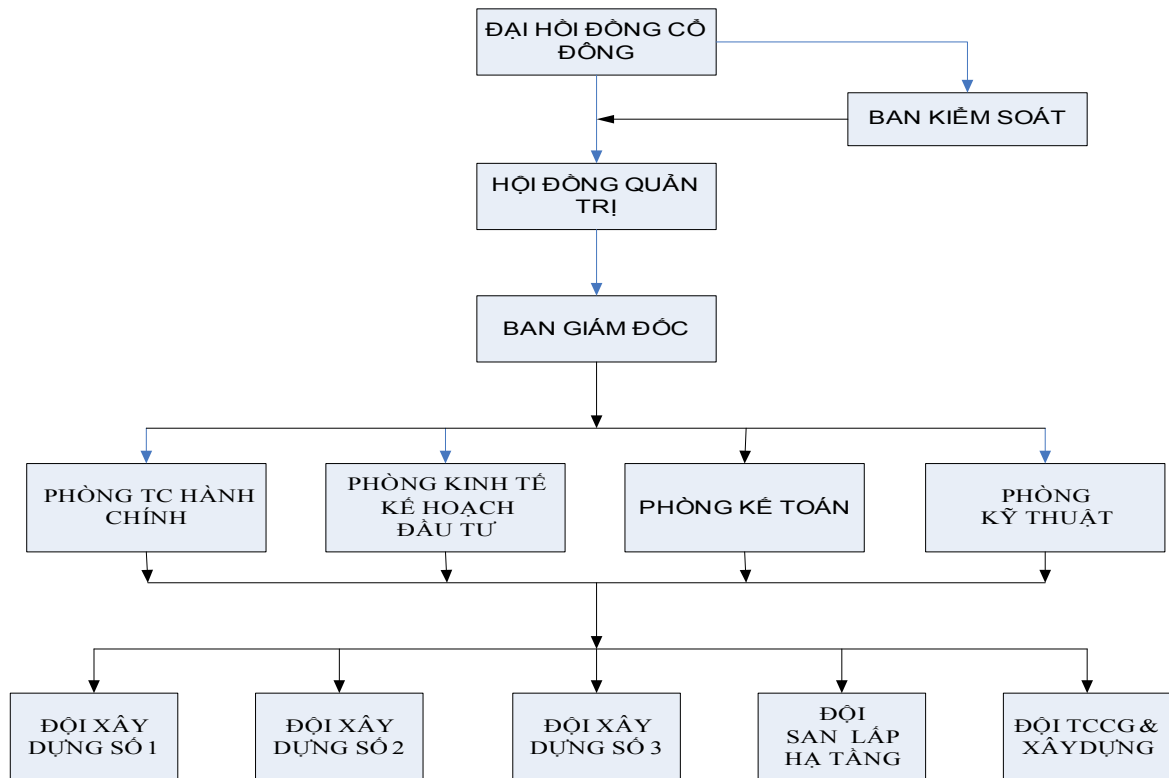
ĐẠI HỘI ĐỒNG CỔ ĐÔNG

BAN KIỂM SOÁT

HỘI ĐỒNG QUẢN TRỊ

BAN GIÁM ĐỐC

PHÒNG TC HÀNH CHÍNH

PHÒNG KINH TẾ KẾ HOẠCH ĐẦU TƯ

PHÒNG KẾ TOÁN

PHÒNG KỸ THUẬT

ĐỘI XÂY DỰNG SỐ 1

ĐỘI XÂY DỰNG SỐ 2

ĐỘI XÂY DỰNG SỐ 3

ĐỘI SAN LẤP HẠ TẦNG

ĐỘI TCCG & XÂYDỰNG